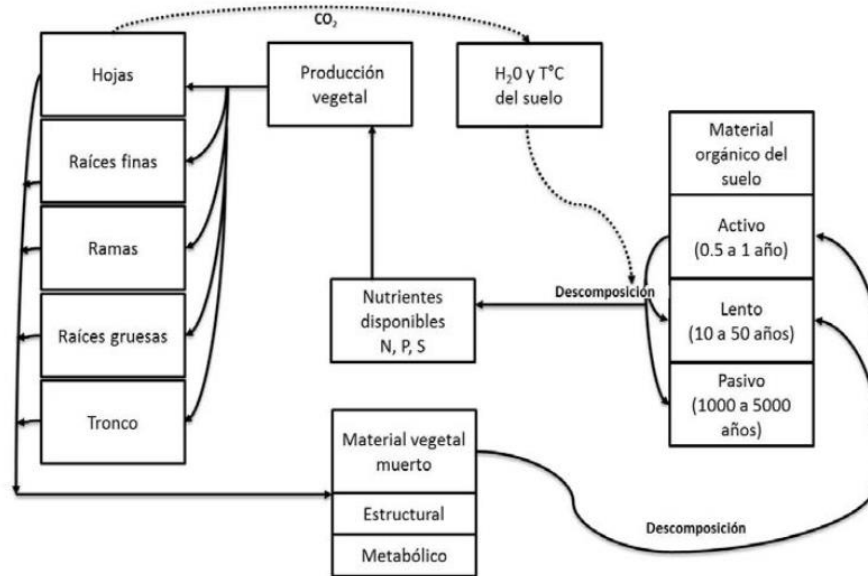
$CO_2$

Hojas

Raíces finas

Ramas

Raíces gruesas

Tronco

Producción vegetal

$H_20$ y T°C del suelo

Material orgánico del suelo

Activo (0.5 a 1 año)

Lento (10 a 50 años)

Pasivo (1000 a 5000 años)

Descomposición

Nutrientes disponibles N, P, S

Material vegetal muerto

Estructural

Metabólico

Descomposición